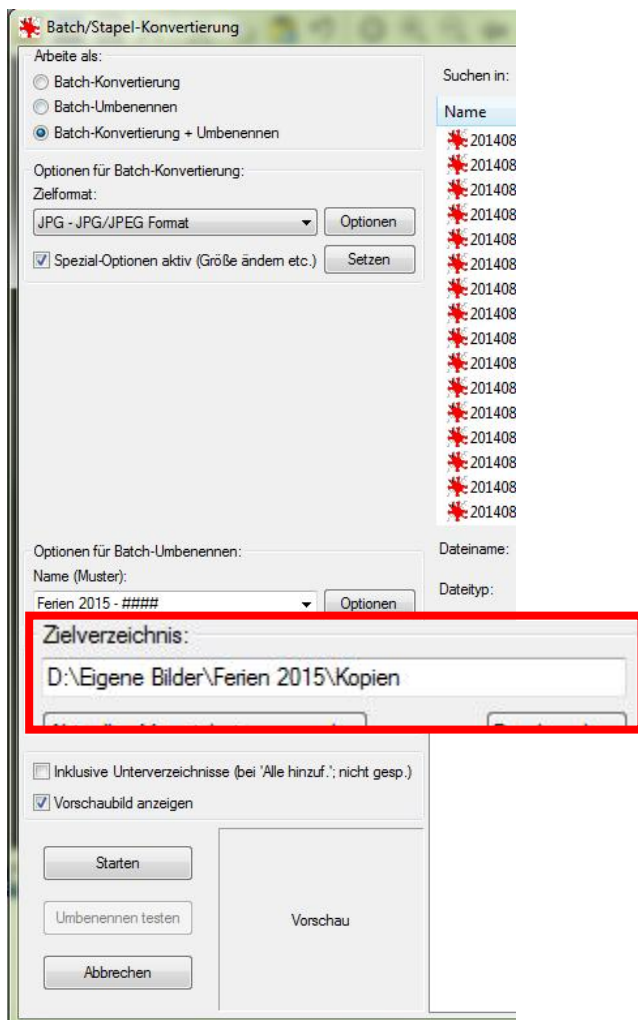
Batch/Stapel-Konvertierung

Arbeite als:
Batch-Konvertierung
Batch-Umbenennen
Batch-Konvertierung + Umbenennen

Optionen für Batch-Konvertierung:
Zielformat:
JPG - JPG/JPEG Format
Optionen
Spezial-Optionen aktiv (Größe ändern etc.)
Setzen

Suchen in:
Name
201408
201408
201408
201408
201408
201408
201408
201408
201408
201408
201408
201408
201408
201408
201408
201408

Optionen für Batch-Umbenennen:
Name (Muster):
Ferien 2015 - ####
Optionen

Dateiname:
Dateityp:

Zielverzeichnis:
D:\Eigene Bilder\Ferien 2015\Kopien
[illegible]
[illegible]

Inklusive Unterverzeichnisse (bei 'Alle hinzuf.'; nicht gesp.)
Vorschaubild anzeigen

Starten
Umbenennen testen
Abbrechen

Vorschau